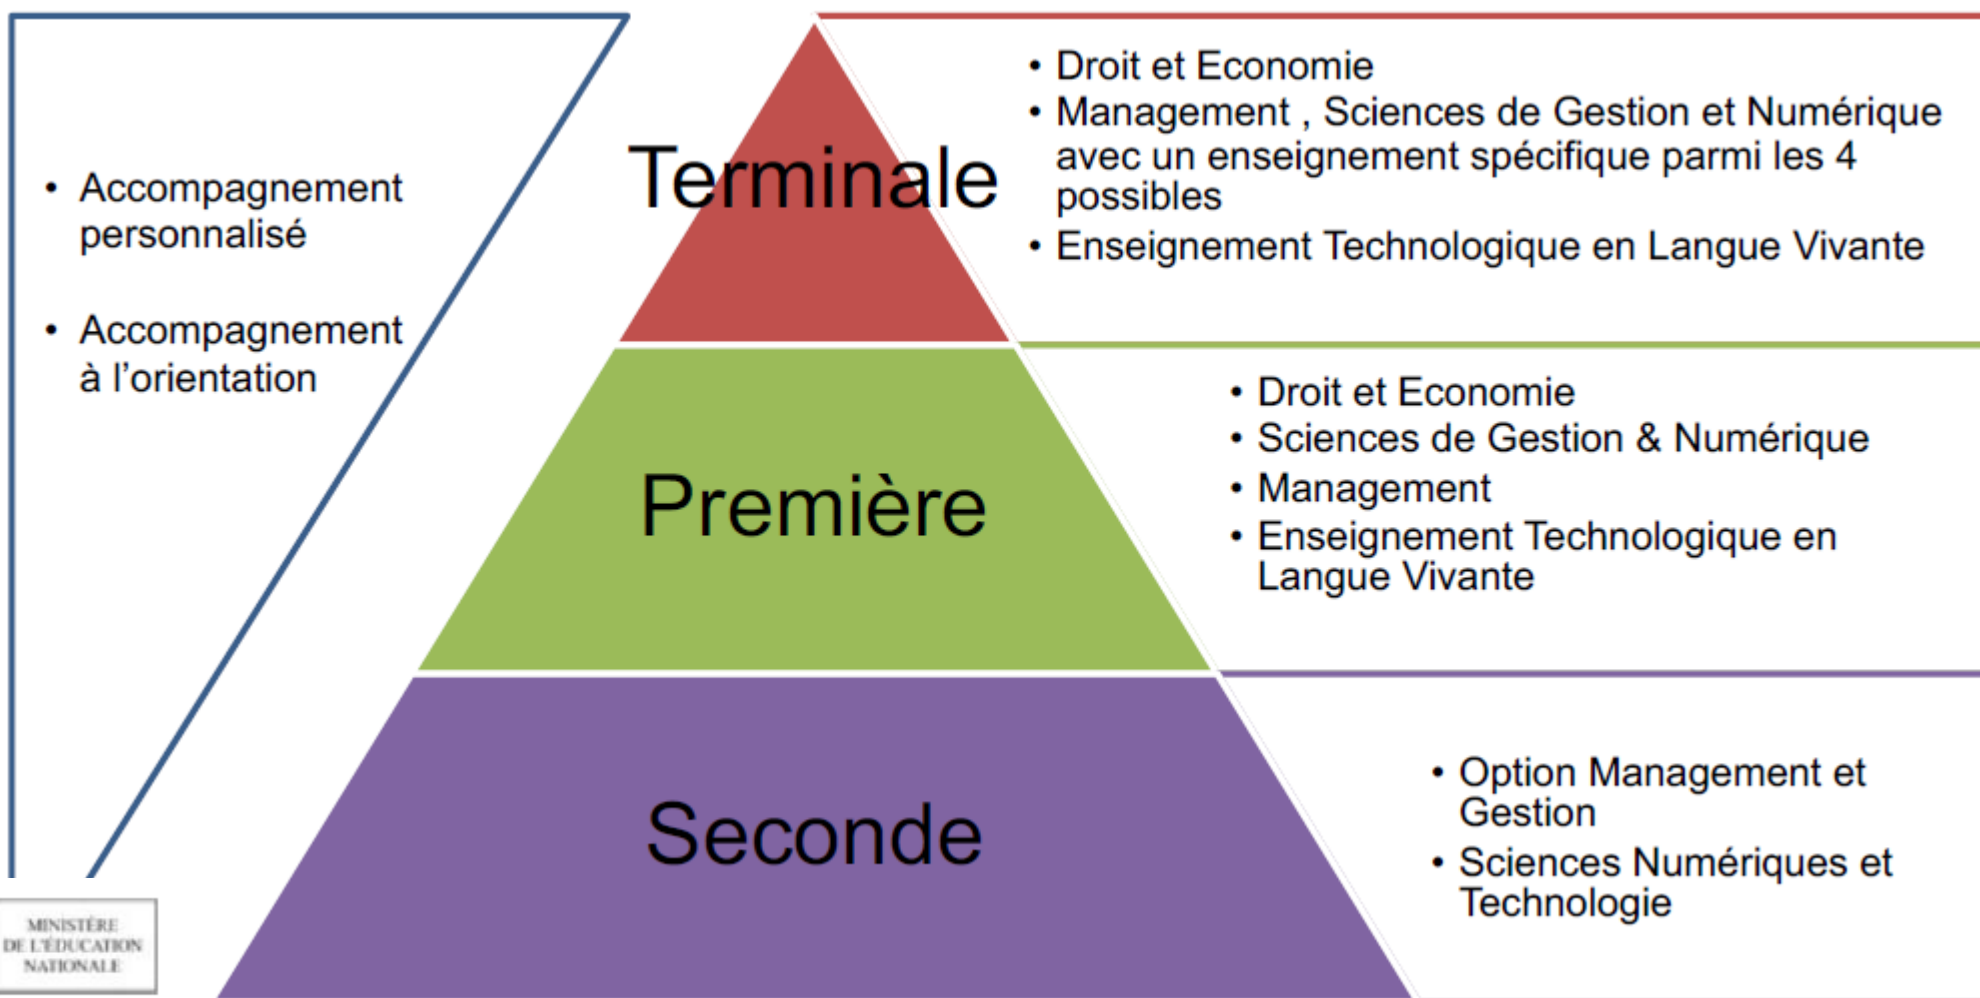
• Accompagnement personnalisé

• Accompagnement à l'orientation

Terminale

• Droit et Economie
• Management , Sciences de Gestion et Numérique avec un enseignement spécifique parmi les 4 possibles
• Enseignement Technologique en Langue Vivante

Première

• Droit et Economie
• Sciences de Gestion & Numérique
• Management
• Enseignement Technologique en Langue Vivante

Seconde

• Option Management et Gestion
• Sciences Numériques et Technologie

MINISTÈRE DE L'ÉDUCATION NATIONALE